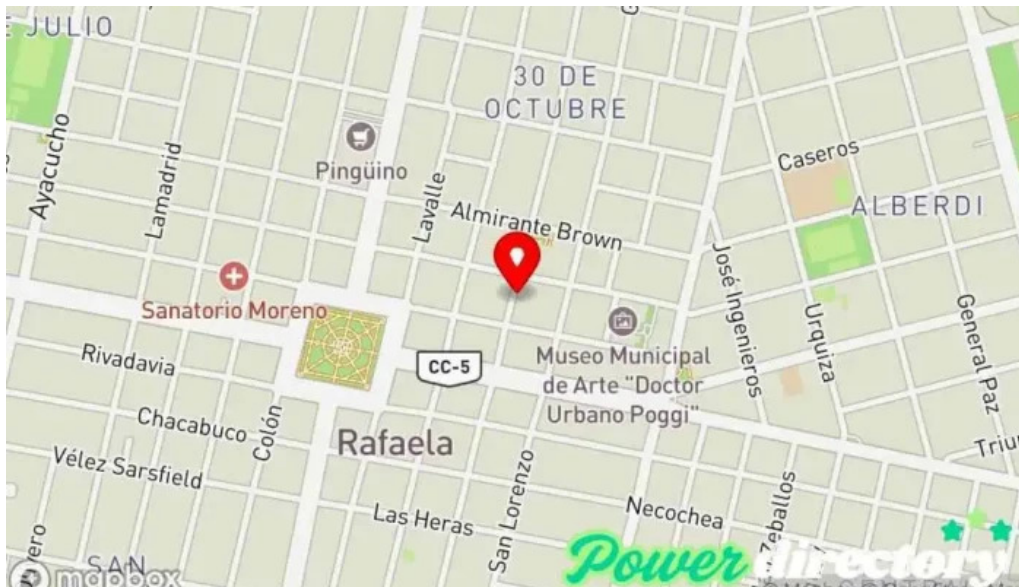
JULIO
30 DE OCTUBRE
Ayacucho
Lamadrid
Pingüino
Lavalle
Almirante Brown
Caseros
ALBERDI
José Ingenieros
Sanatorio Moreno
Urquiza
General Paz
Rivadavia
CC-5
Museo Municipal de Arte "Doctor Urbano Poggi"
Chacabuco
Colón
Rafaela
Vélez Sarsfield
San Lorenzo
Las Heras
Necochea
Zeballos
Triu
SAN
mapbox
Power Directory